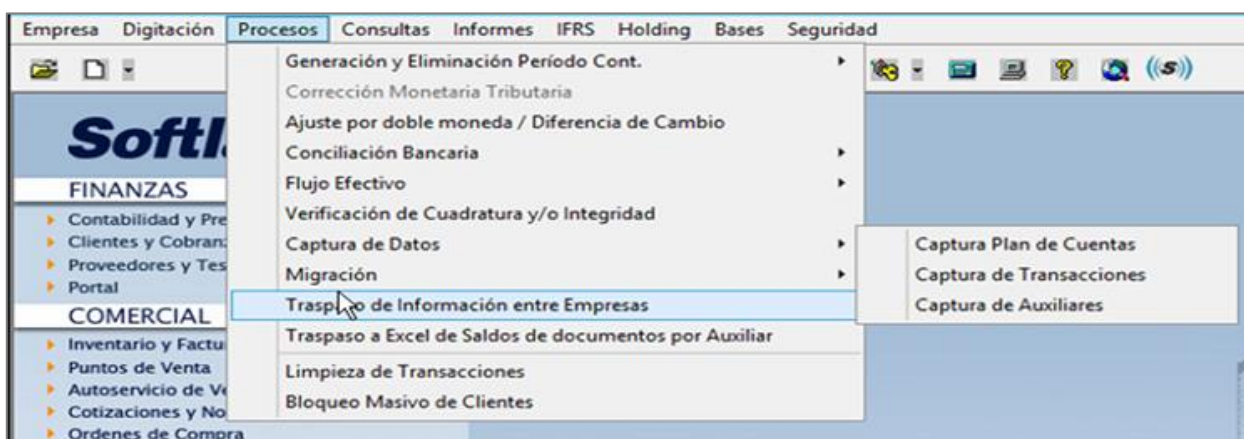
Empresa Digitación Procesos Consultas Informes IFRS Holding Bases Seguridad

Softl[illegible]

FINANZAS
Contabilidad y Pre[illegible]
Clientes y Cobran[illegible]
Proveedores y Tes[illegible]
Portal

COMERCIAL
Inventario y Factu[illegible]
Puntos de Venta
Autoservicio de Ve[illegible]
Cotizaciones y No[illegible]
Ordenes de Compra

Generación y Eliminación Período Cont.
Corrección Monetaria Tributaria
Ajuste por doble moneda / Diferencia de Cambio
Conciliación Bancaria
Flujo Efectivo
Verificación de Cuadratura y/o Integridad
Captura de Datos
Migración
Trasp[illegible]o de Información entre Empresas
Traspaso a Excel de Saldos de documentos por Auxiliar
Limpieza de Transacciones
Bloqueo Masivo de Clientes

Captura Plan de Cuentas
Captura de Transacciones
Captura de Auxiliares